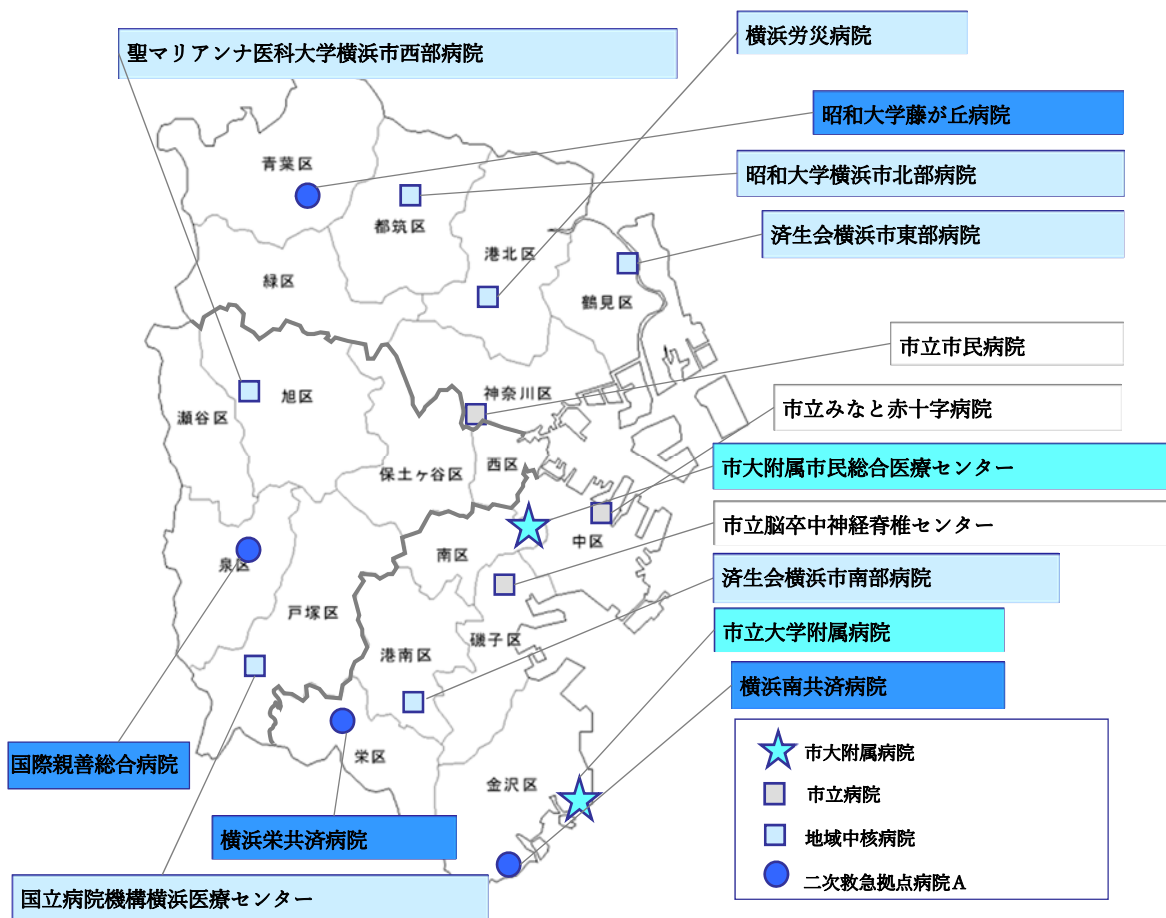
聖マリアンナ医科大学横浜市西部病院

横浜労災病院

昭和大学藤が丘病院

昭和大学横浜市北部病院

済生会横浜市東部病院

市立市民病院

市立みなと赤十字病院

市大附属市民総合医療センター

市立脳卒中神経脊椎センター

済生会横浜市南部病院

市立大学附属病院

横浜南共済病院

青葉区

都筑区

港北区

緑区

鶴見区

旭区

神奈川区

瀬谷区

保土ケ谷区

西区

中区

南区

泉区

戸塚区

港南区

磯子区

栄区

金沢区

国際親善総合病院

横浜栄共済病院

国立病院機構横浜医療センター

市大附属病院

市立病院

地域中核病院

二次救急拠点病院A